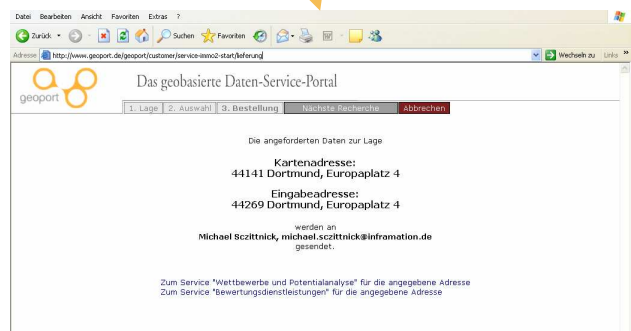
Datei Bearbeiten Ansicht Favoriten Extras ?

Zurück Suchen Favoriten

Adresse http://www.geoport.de/geoport/customer/service-inmo2-start/lieferung

Wechseln zu Links »

geoport

Das geobasierte Daten-Service-Portal

1. Lage 2. Auswahl 3. Bestellung Nächste Recherche Abbrechen

Die angeforderten Daten zur Lage

Kartenadresse:
44141 Dortmund, Europaplatz 4

Eingabeadresse:
44269 Dortmund, Europaplatz 4

werden an
Michael Sczittnick, michael.sczittnick@inframation.de
gesendet.

Zum Service "Wettbewerbe und Potentialanalyse" für die angegebene Adresse
Zum Service "Bewertungsdienstleistungen" für die angegebene Adresse